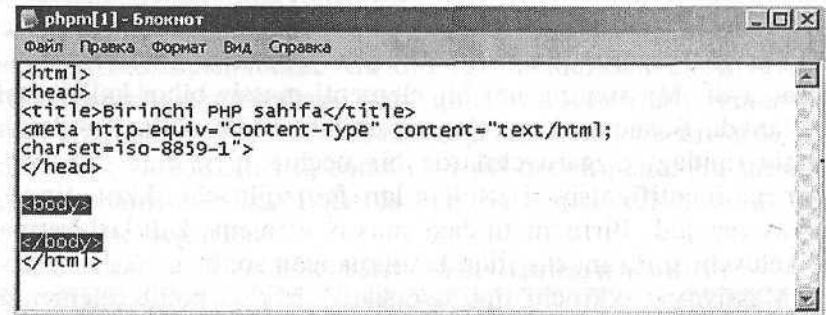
phpm[1] - Блокнот

Файл Правка Формат Вид Справка

<html>
<head>
<title>Birinchi PHP sahifa</title>
<meta http-equiv="Content-Type" content="text/html; charset=iso-8859-1">
</head>

<body>

</body>
</html>